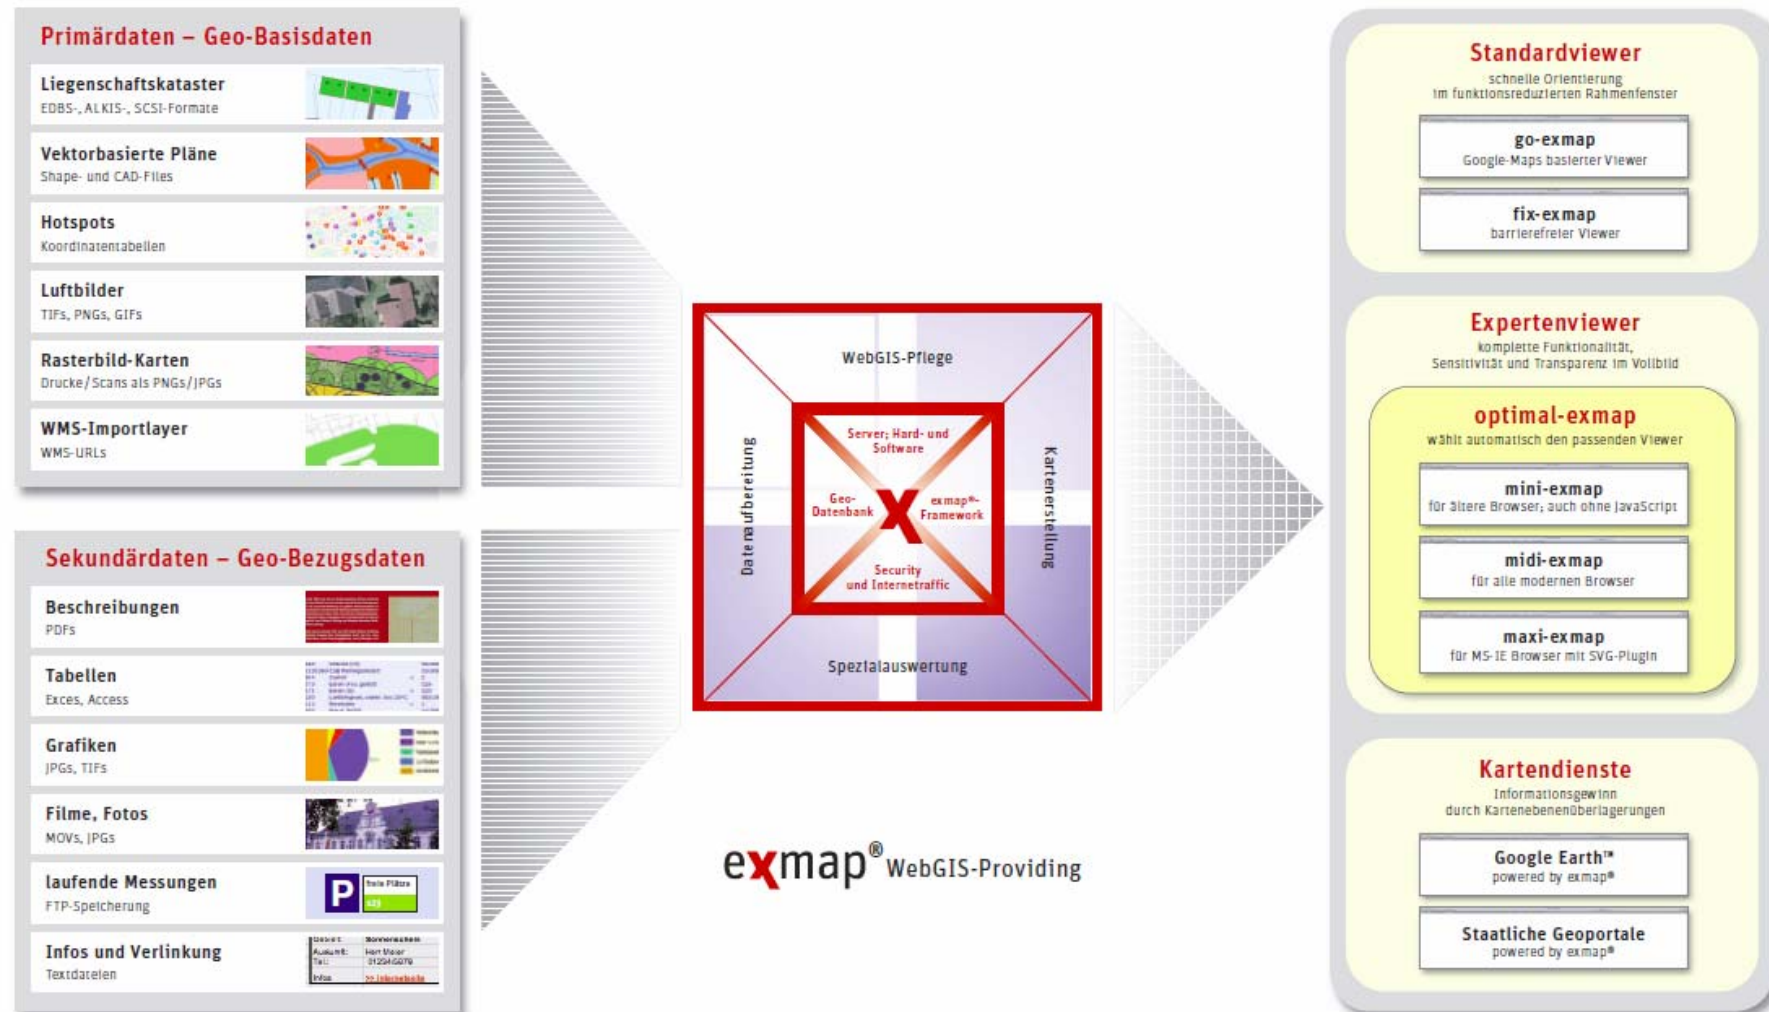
Primärdaten – Geo-Basisdaten

Liegenschaftskataster
EDBS-, ALKIS-, SCSI-Formate

Vektorbasierte Pläne
Shape- und CAD-Files

Hotspots
Koordinatentabellen

Luftbilder
TIFs, PNGs, GIFs

Rasterbild-Karten
Drucke/Scans als PNGs/JPGs

WMS-Importlayer
WMS-URLs

Sekundärdaten – Geo-Bezugsdaten

Beschreibungen
PDFs

Tabellen
Exces, Access

Grafiken
JPGs, TIFs

Filme, Fotos
MOVs, JPGs

laufende Messungen
FTP-Speicherung

P freie Plätze 123

Infos und Verlinkung
Textdateien

WebGIS-Pflege
Datenaufbereitung
Kartenerstellung
Spezialauswertung
Server; Hard- und Software
Geo-Datenbank
X
exmap®-Framework
Security und Internetraffic

exmap® WebGIS-Providing

Standardviewer
schnelle Orientierung im funktionsreduzierten Rahmenfenster

go-exmap
Google-Maps basierter Viewer

fix-exmap
barrierefreier Viewer

Expertenviewer
komplette Funktionalität, Sensitivität und Transparenz im Vollbild

optimal-exmap
wählt automatisch den passenden Viewer

mini-exmap
für ältere Browser; auch ohne JavaScript

midi-exmap
für alle modernen Browser

maxi-exmap
für MS-IE Browser mit SVG-Plugin

Kartendienste
Informationsgewinn durch Kartenebenenüberlagerungen

Google Earth™
powered by exmap®

Staatliche Geoportale
powered by exmap®